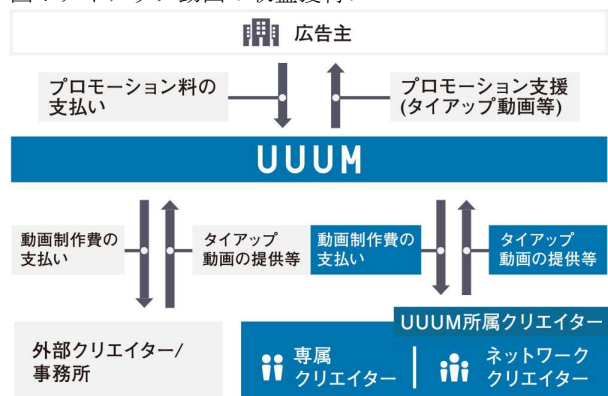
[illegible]

広告主

プロモーション料の支払い

プロモーション支援
(タイアップ動画等)

UUUM

動画制作費の支払い

タイアップ動画の提供等

動画制作費の支払い

タイアップ動画の提供等

外部クリエイター/事務所

UUUM所属クリエイター

専属クリエイター

ネットワーククリエイター